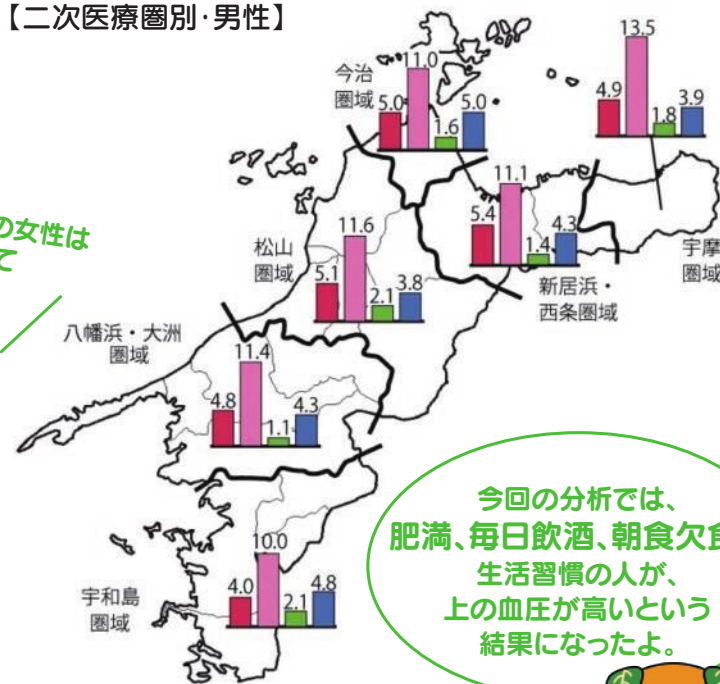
【二次医療圏別·男性】

今治
圏域
5.0
11.0
1.6
5.0

4.9
13.5
1.8
3.9

の女性は
て

松山
圏域
5.1
11.6
2.1
3.8

5.4
11.1
1.4
4.3

新居浜・
西条圏域

宇摩
圏域

八幡浜・大洲
圏域
4.8
11.4
1.1
4.3

宇和島
圏域
4.0
10.0
2.1
4.8

今回の分析では、
肥満、毎日飲酒、朝食欠食
生活習慣の人が、
上の血圧が高いという
結果になったよ。